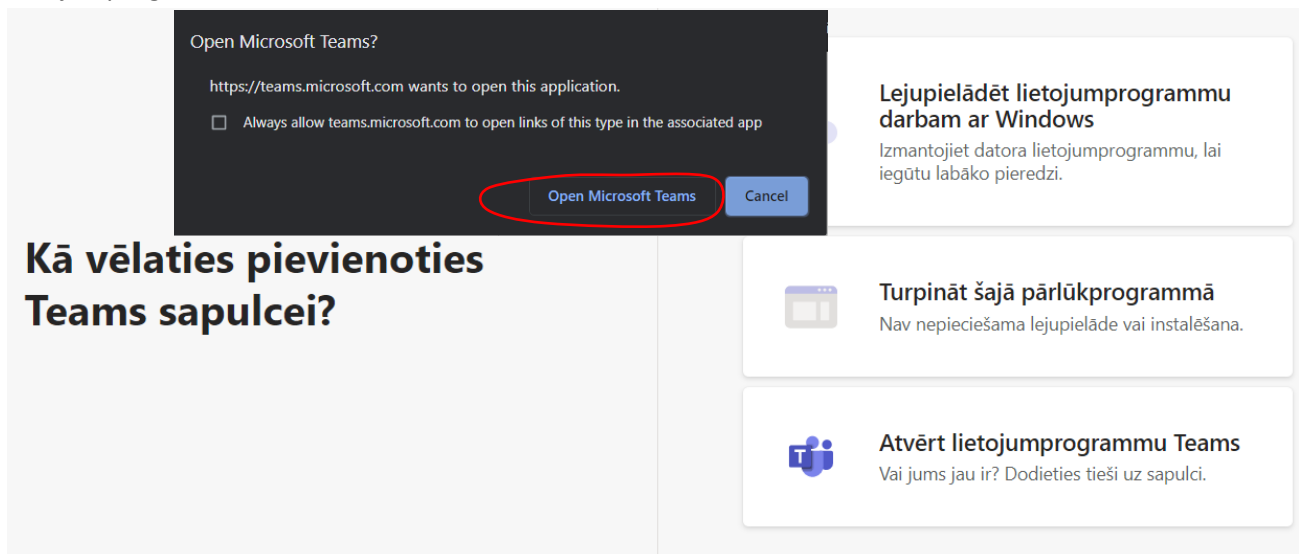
Open Microsoft Teams?

https://teams.microsoft.com wants to open this application.

Always allow teams.microsoft.com to open links of this type in the associated app

Open Microsoft Teams

Cancel

Kā vēlaties pievienoties Teams sapulcei?

Lejupielādēt lietojumprogrammu darbam ar Windows

Izmantojiet datora lietojumprogrammu, lai iegūtu labāko pieredzi.

Turpināt šajā pārlūkprogrammā

Nav nepieciešama lejupielāde vai instalēšana.

Atvērt lietojumprogrammu Teams

Vai jums jau ir? Dodieties tieši uz sapulci.